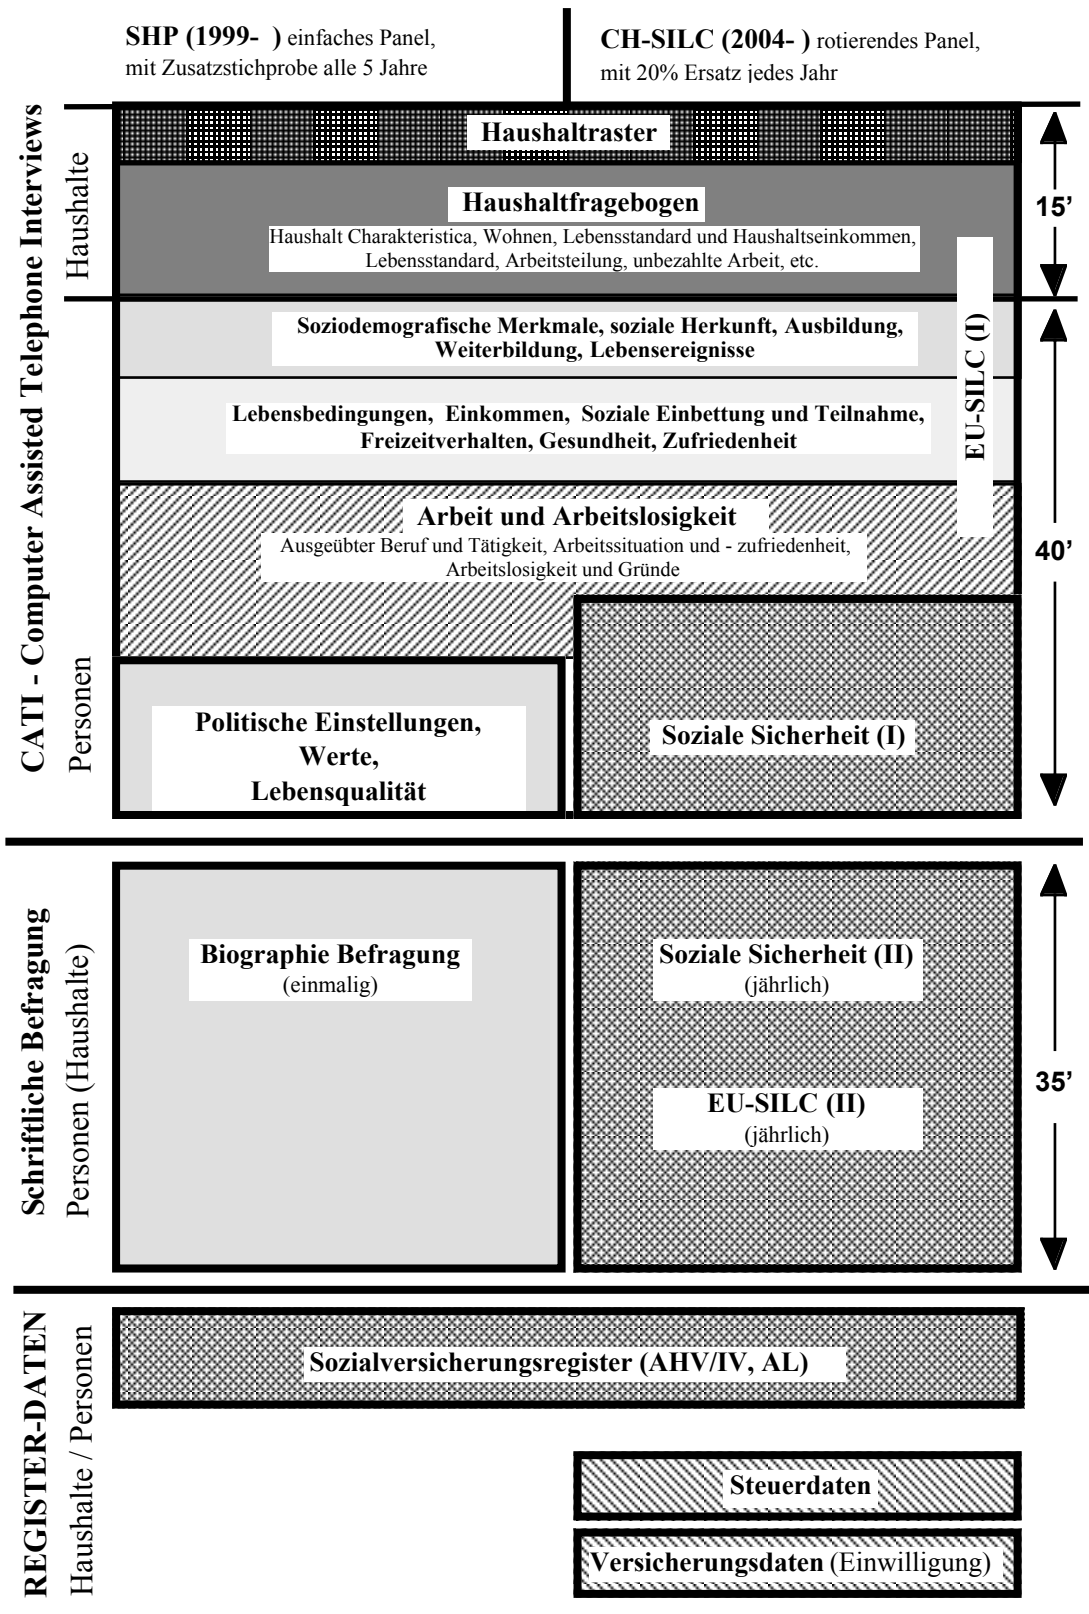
SHP (1999- ) einfaches Panel, mit Zusatzstichprobe alle 5 Jahre

CH-SILC (2004- ) rotierendes Panel, mit 20% Ersatz jedes Jahr

CATI - Computer Assisted Telephone Interviews

Haushalte

Haushaltraster

Haushaltfragebogen

Haushalt Charakteristica, Wohnen, Lebensstandard und Haushaltseinkommen, Lebensstandard, Arbeitsteilung, unbezahlte Arbeit, etc.

15'

EU-SILC (I)

Personen

Soziodemografische Merkmale, soziale Herkunft, Ausbildung, Weiterbildung, Lebensereignisse

Lebensbedingungen, Einkommen, Soziale Einbettung und Teilnahme, Freizeitverhalten, Gesundheit, Zufriedenheit

Arbeit und Arbeitslosigkeit

Ausgeübter Beruf und Tätigkeit, Arbeitssituation und - zufriedenheit, Arbeitslosigkeit und Gründe

40'

Politische Einstellungen, Werte, Lebensqualität

Soziale Sicherheit (I)

Schriftliche Befragung

Personen (Haushalte)

Biographie Befragung (einmalig)

Soziale Sicherheit (II) (jährlich)

EU-SILC (II) (jährlich)

35'

REGISTER-DATEN

Haushalte / Personen

Sozialversicherungsregister (AHV/IV, AL)

Steuerdaten

Versicherungsdaten (Einwilligung)